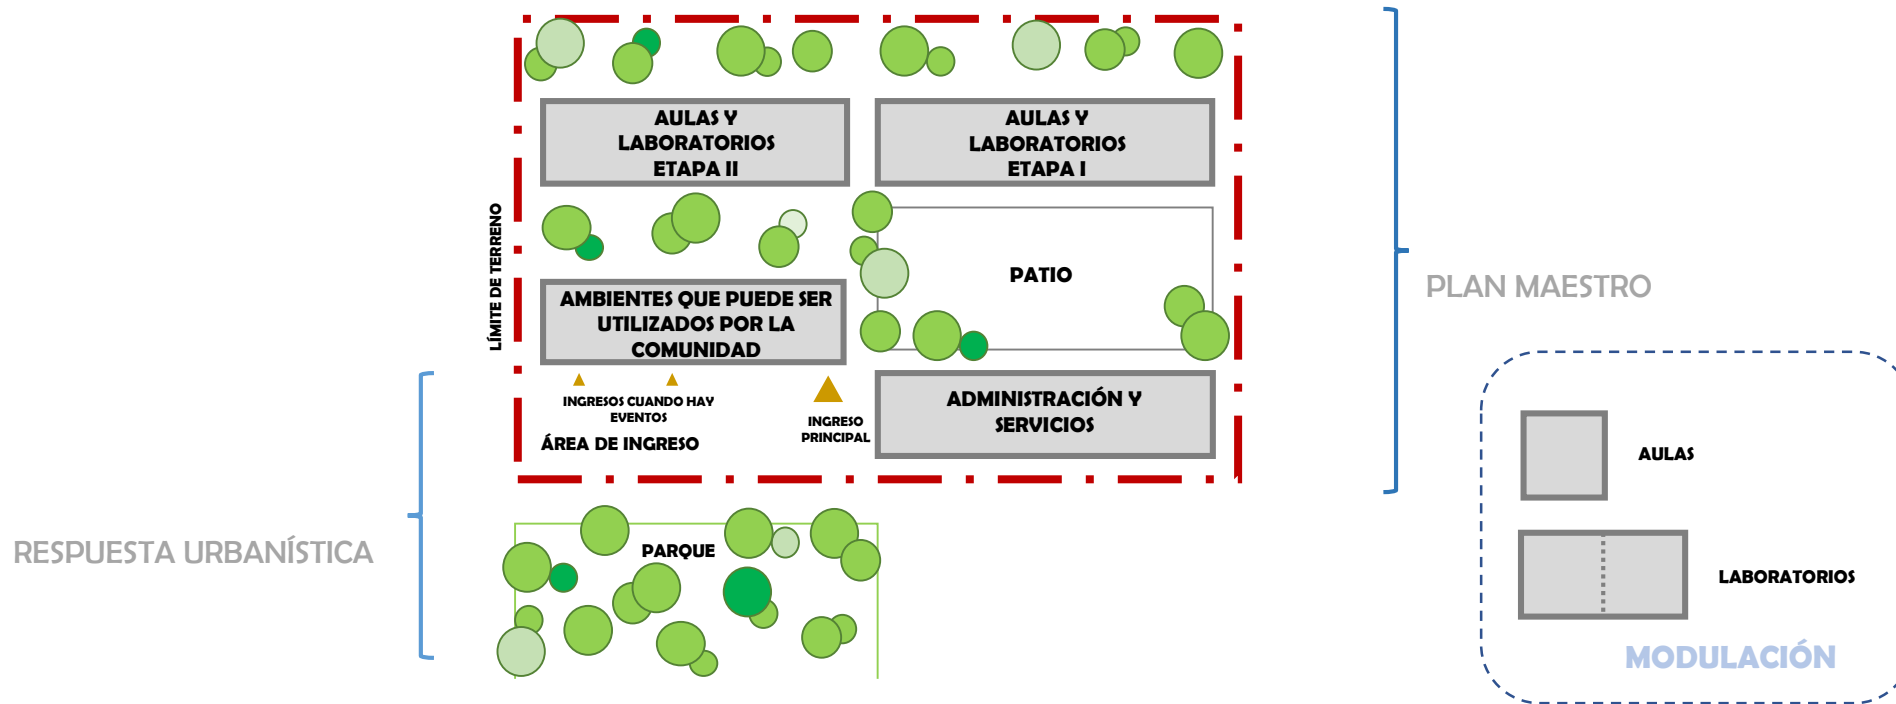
AULAS Y LABORATORIOS ETAPA II

AULAS Y LABORATORIOS ETAPA I

LÍMITE DE TERRENO

PATIO

AMBIENTES QUE PUEDE SER UTILIZADOS POR LA COMUNIDAD

INGRESOS CUANDO HAY EVENTOS

INGRESO PRINCIPAL

ÁREA DE INGRESO

ADMINISTRACIÓN Y SERVICIOS

PLAN MAESTRO

RESPUESTA URBANÍSTICA

PARQUE

AULAS

LABORATORIOS

MODULACIÓN